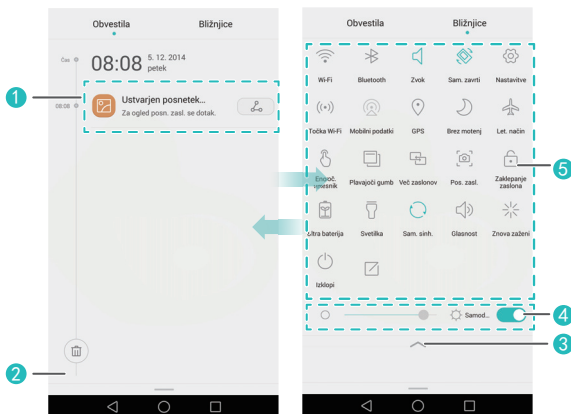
Obvestila

Bližnjice

Čas

08:08 5. 12. 2014 petek

08:08

Ustvarjen posnetek...
Za ogled posn. zasl. se dotak.

1

2

Obvestila

Bližnjice

Wi-Fi

Bluetooth

Zvok

Sam. zavrti

Nastavitve

Točka Wi-Fi

Mobilni podatki

GPS

Brez motenj

Let. način

Enoroč. vmesnik

Plavajoči gumb

Več zaslonov

Pos. zasl.

Zaklepanje zaslona

Ultra baterija

Svetilka

Sam. sinh.

Glasnost

Znova zaženi

Izklopi

Samod...

5

4

3